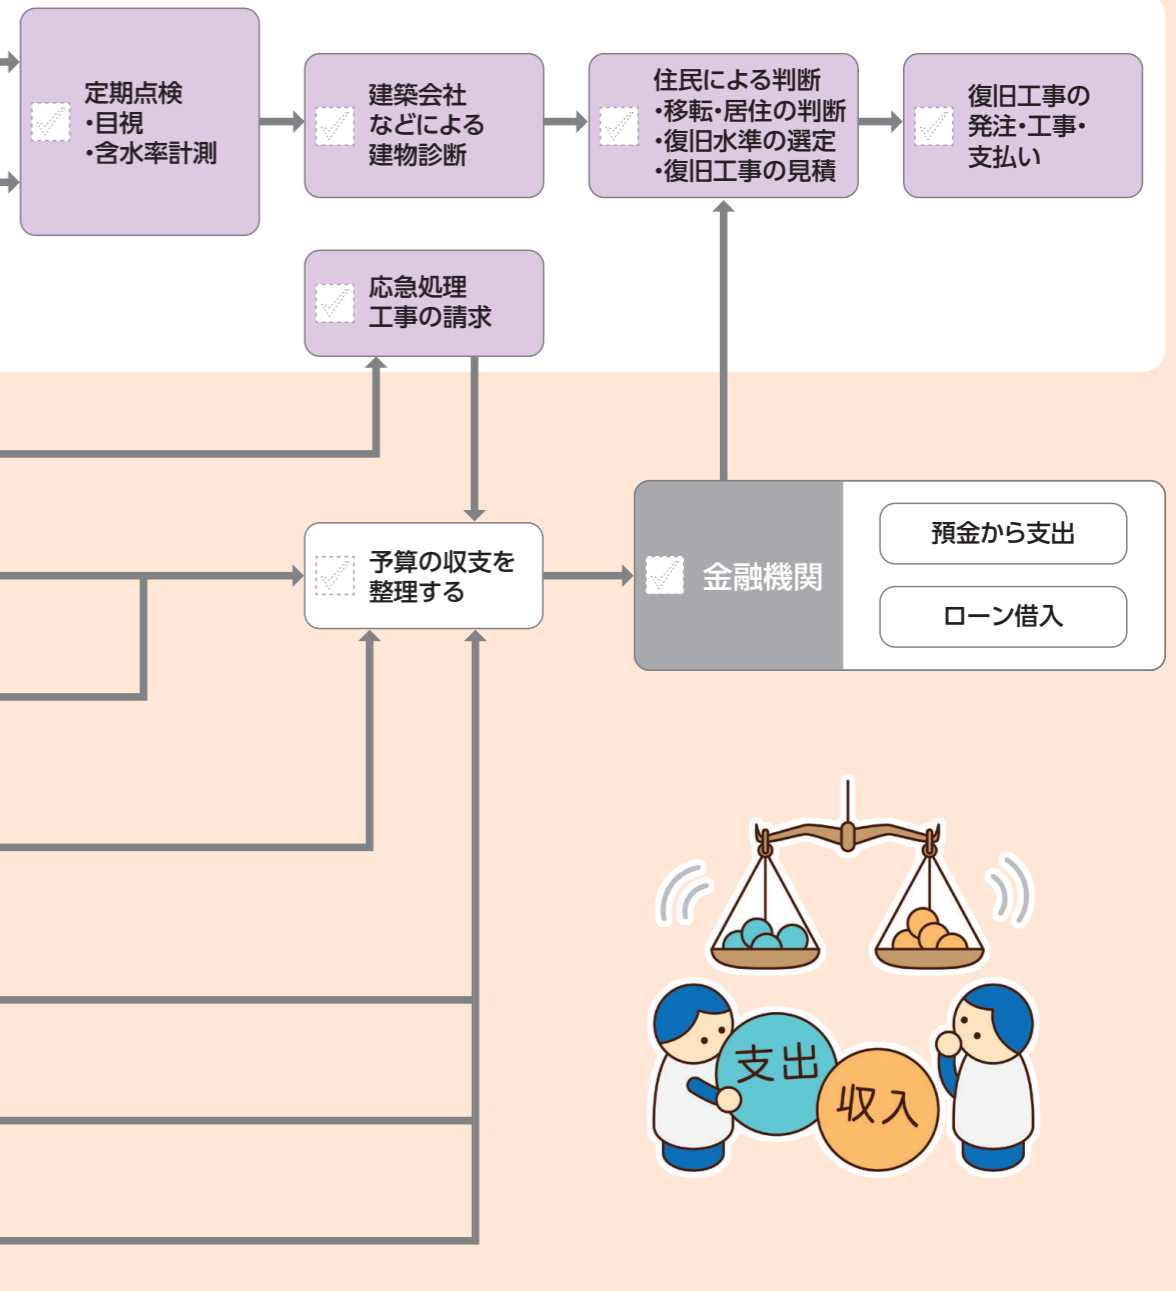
定期点検
・目視
・含水率計測

建築会社などによる建物診断

住民による判断
・移転・居住の判断
・復旧水準の選定
・復旧工事の見積

復旧工事の発注・工事・支払い

応急処理工事の請求

予算の収支を整理する

金融機関

預金から支出

ローン借入

支出

収入